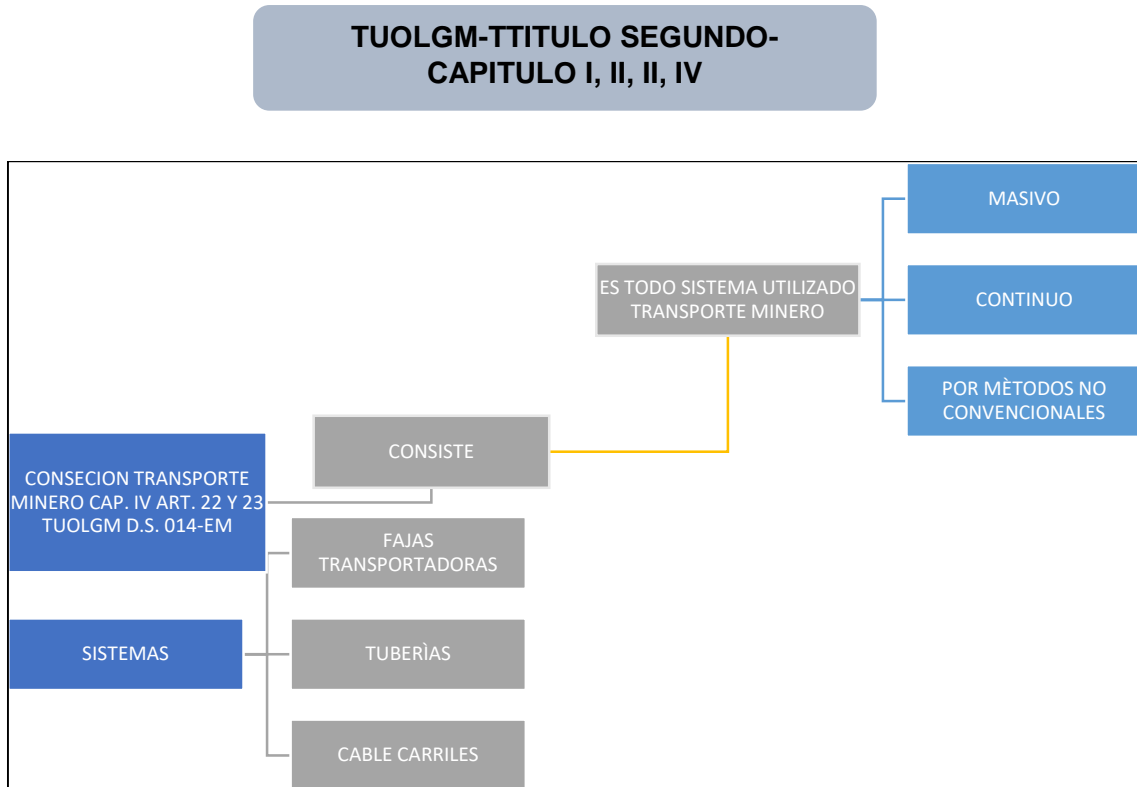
TUOLGM-TTITULO SEGUNDO-CAPITULO I, II, II, IV

CONSECION TRANSPORTE MINERO CAP. IV ART. 22 Y 23 TUOLGM D.S. 014-EM

CONSISTE

ES TODO SISTEMA UTILIZADO TRANSPORTE MINERO

MASIVO

CONTINUO

POR MÈTODOS NO CONVENCIONALES

SISTEMAS

FAJAS TRANSPORTADORAS

TUBERÌAS

CABLE CARRILES